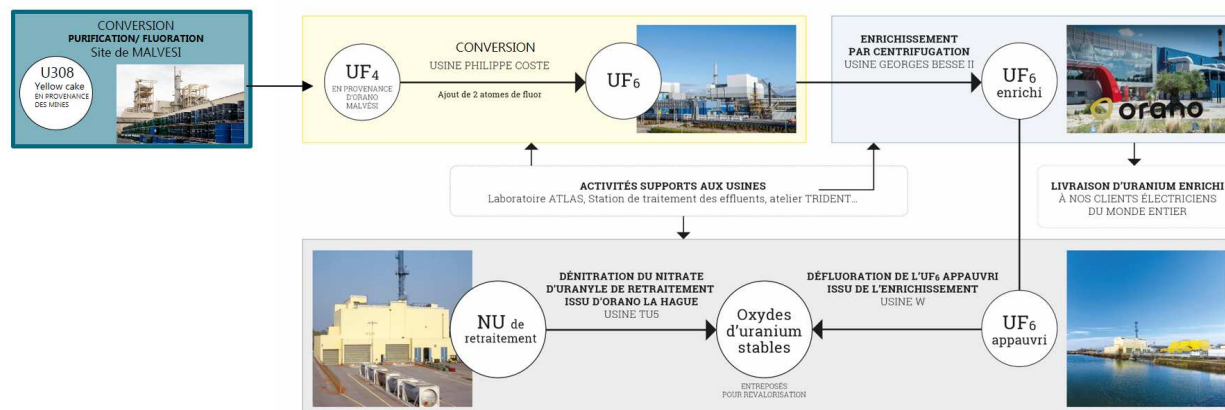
CONVERSION
PURIFICATION/ FLUORATION
Site de MALVESI

U308
Yellow cake
EN PROVENANCE DES MINES

$UF_4$
EN PROVENANCE D'ORANO MALVESI

CONVERSION
USINE PHILIPPE COSTE

Ajout de 2 atomes de fluor

$UF_6$

ENRICHISSEMENT PAR CENTRIFUGATION
USINE GEORGES BESSE II

$UF_6$
enrichi

orano

LIVRAISON D'URANIUM ENRICHI
À NOS CLIENTS ÉLECTRICIENS
DU MONDE ENTIER

ACTIVITÉS SUPPORTS AUX USINES
Laboratoire ATLAS, Station de traitement des effluents, atelier TRIDENT...

DÉNITRATION DU NITRATE D'URANYLE DE RETRAITEMENT ISSU D'ORANO LA HAGUE
USINE TU5

NU de retraitement

Oxydes d'uranium stables

ENTREPOSÉS POUR REVALORISATION

DÉFLUORATION DE L'$UF_6$ APPAUVRI ISSU DE L'ENRICHISSEMENT
USINE W

$UF_6$
appauvri